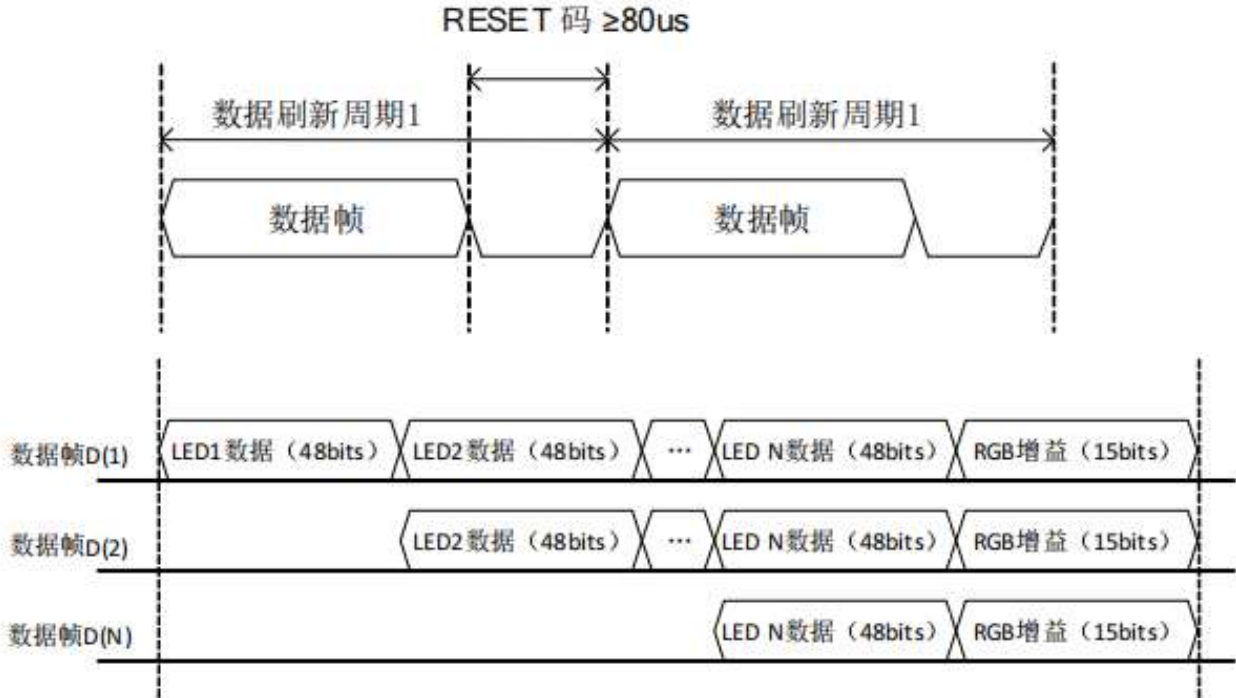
RESET 码 ≥80us

数据刷新周期1

数据刷新周期1

数据帧

数据帧

数据帧D(1)
LED1 数据（48bits）
LED2 数据（48bits）
···
LED N数据（48bits）
RGB增益（15bits）

数据帧D(2)
LED2 数据（48bits）
···
LED N数据（48bits）
RGB增益（15bits）

数据帧D(N)
LED N数据（48bits）
RGB增益（15bits）